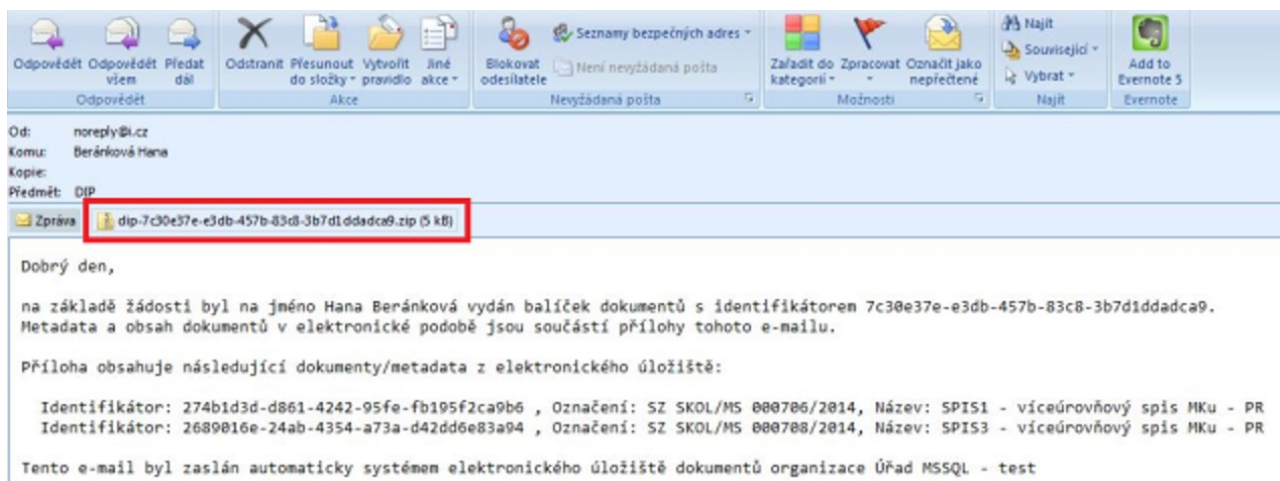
Odpovědět Odpovědět všem Předat dál
Odpovědět
Odstranit Přesunout do složky Vytvořit pravidlo Jiné akce
Akce
Blokovat odesílatele Seznamy bezpečných adres Není nevyžádaná pošta
Nevyžádaná pošta
Zařadit do kategorií Zpracovat Označit jako nepřečtené
Možnosti
Najít Související Vybrat
Najít
Add to Evernote 5
Evernote

Od: noreply@i.cz
Komu: Beránková Hana
Kopie:
Předmět: DIP

Zpráva dip-7c30e37e-e3db-457b-83c8-3b7d1ddadca9.zip (5 kB)

Dobrý den,

na základě žádosti byl na jméno Hana Beránková vydán balíček dokumentů s identifikátorem 7c30e37e-e3db-457b-83c8-3b7d1ddadca9. Metadata a obsah dokumentů v elektronické podobě jsou součástí přílohy tohoto e-mailu.

Příloha obsahuje následující dokumenty/metadata z elektronického úložiště:

Identifikátor: 274b1d3d-d861-4242-95fe-fb195f2ca9b6 , Označení: SZ SKOL/MS 000706/2014, Název: SPIS1 - víceúrovňový spis MKu - PR
Identifikátor: 2689016e-24ab-4354-a73a-d42dd6e83a94 , Označení: SZ SKOL/MS 000708/2014, Název: SPIS3 - víceúrovňový spis MKu - PR

Tento e-mail byl zaslán automaticky systémem elektronického úložiště dokumentů organizace Úřad MSSQL - test